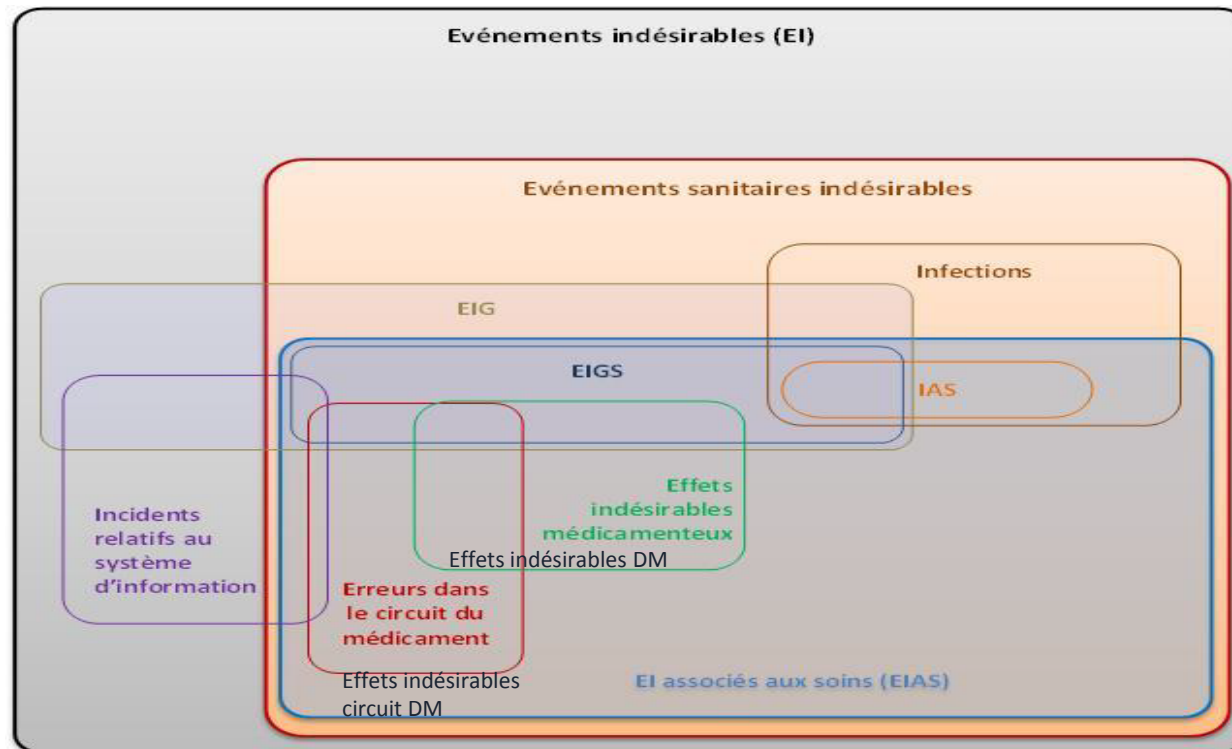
Evénements indésirables (EI)

Evénements sanitaires indésirables

Infections

EIG

EIGS

IAS

Effets indésirables médicamenteux

Effets indésirables DM

Incidents relatifs au système d'information

Erreurs dans le circuit du médicament

Effets indésirables circuit DM

EI associés aux soins (EIAS)